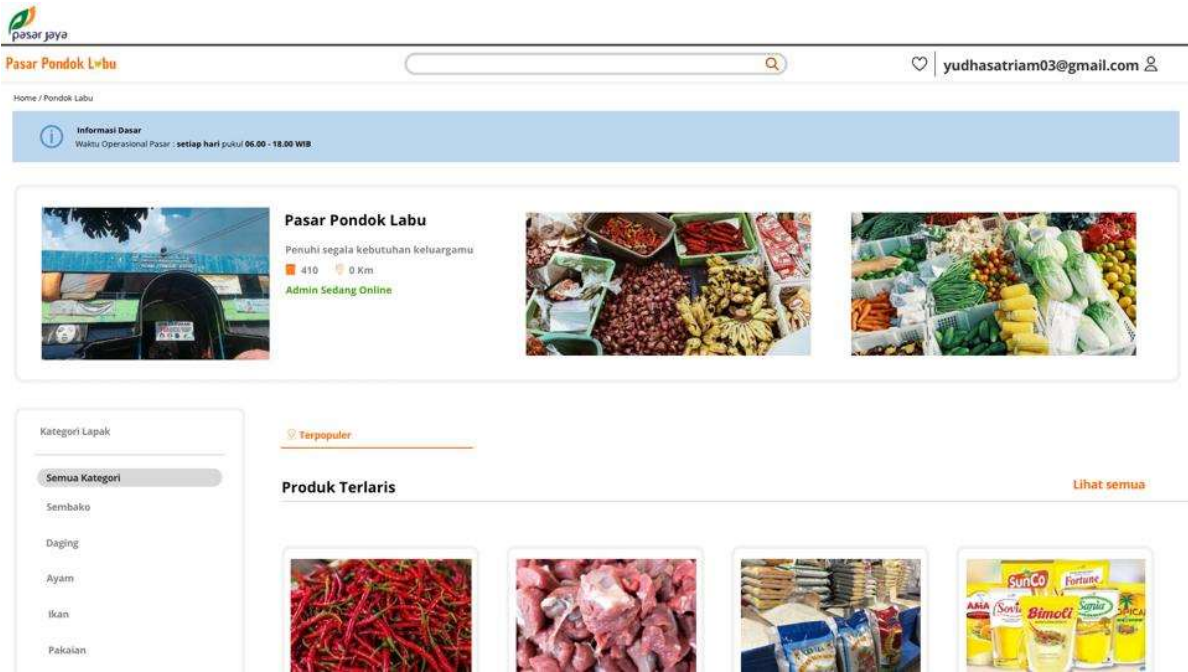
pasar jaya

Pasar Pondok Labu

yudhasatriam03@gmail.com

Home / Pondok Labu

Informasi Dasar
Waktu Operasional Pasar : setiap hari pukul 06.00 - 18.00 WIB

Pasar Pondok Labu
Penuhi segala kebutuhan keluargamu
410 0 Km
Admin Sedang Online

Kategori Lapak

Semua Kategori
Sembako
Daging
Ayam
Ikan
Pakaian

Terpopuler

Produk Terlaris

Lihat semua

SunCo Fortune Sovia Bimoli Sania